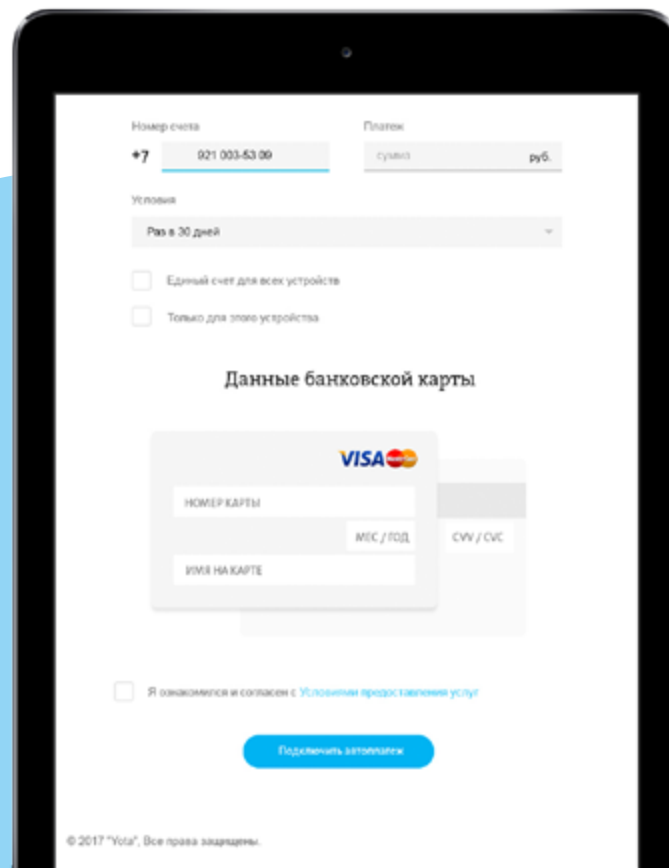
Номер счета

+7 921 003-53 09

Платеж

сумма руб.

Условия

Раз в 30 дней

Единый счет для всех устройств

Только для этого устройства

Данные банковской карты

VISA

НОМЕР КАРТЫ

МЕС / ГОД

CVV / CVC

ИМЯ НА КАРТЕ

Я ознакомился и согласен с Условиями предоставления услуг

Подключить автоплатеж

© 2017 "Yota", Все права защищены.